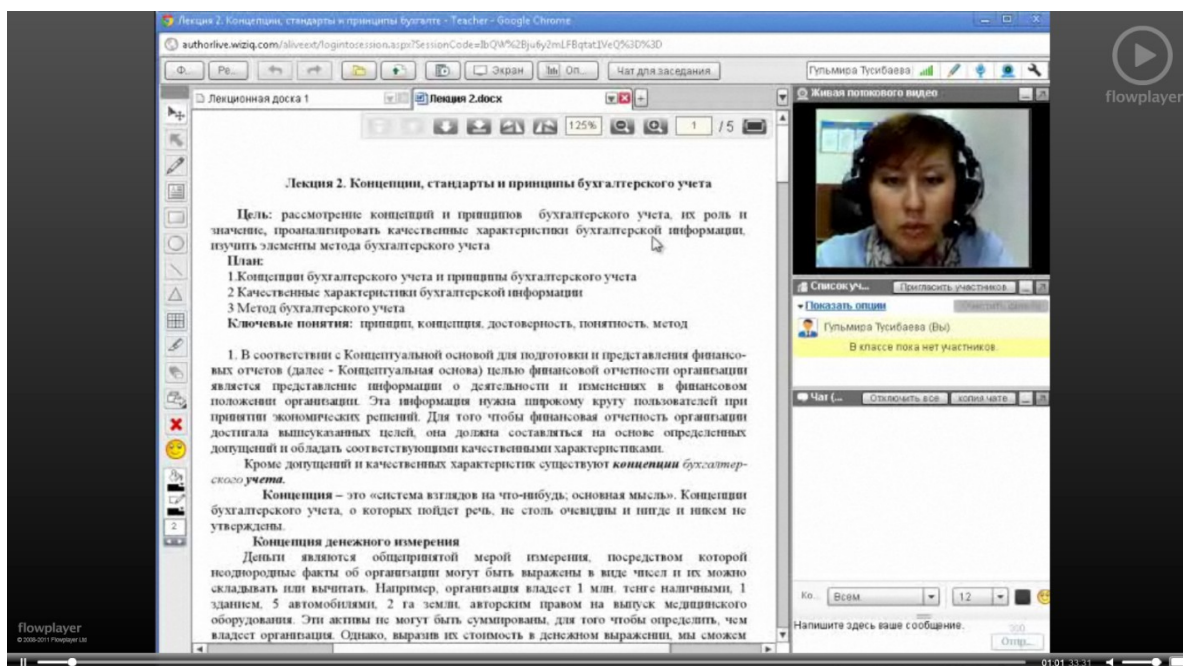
Лекция 2. Концепции, стандарты и принципы бухгалте - Teacher - Google Chrome

authorlive.wiziq.com/aliveext/logintosession.aspx?SessionCode=IbQW%2Bju6y2mLFBqtat1VeQ%3D%3D

Ф... Ре... Экран Оп... Чат для заседания Гульмира Тусибаева

Лекционная доска 1 Лекция 2.docx

125% 1 /5

Живая потоковая видео

Лекция 2. Концепции, стандарты и принципы бухгалтерского учета

Цель: рассмотрение концепций и принципов бухгалтерского учета, их роль и значение, проанализировать качественные характеристики бухгалтерской информации, изучить элементы метода бухгалтерского учета

План:

1.Концепции бухгалтерского учета и принципы бухгалтерского учета

2 Качественные характеристики бухгалтерской информации

3 Метод бухгалтерского учета

Ключевые понятия: принципы, концепция, достоверность, понятность, метод

1. В соответствии с Концептуальной основой для подготовки и представления финансовых отчетов (далее - Концептуальная основа) целью финансовой отчетности организации является представление информации о деятельности и изменениях в финансовом положении организации. Эта информация нужна широкому кругу пользователей при принятии экономических решений. Для того чтобы финансовая отчетность организации достигала вышеуказанных целей, она должна составляться на основе определенных допущений и обладать соответствующими качественными характеристиками.

Кроме допущений и качественных характеристик существуют концепции бухгалтерского учета.

Концепция – это «система взглядов на что-нибудь; основная мысль». Концепции бухгалтерского учета, о которых пойдет речь, не столь очевидны и нигде и никем не утверждены.

Концепция денежного измерения

Деньги являются общепринятой мерой измерения, посредством которой неоднородные факты об организации могут быть выражены в виде чисел и их можно складывать или вычитать. Например, организация владеет 1 млн. тенге наличными, 1 зданием, 5 автомобилями, 2 га земли, авторским правом на выпуск медицинского оборудования. Эти активы не могут быть суммированы, для того чтобы определить, чем владеет организация. Однако, выразив их стоимость в денежном выражении, мы сможем

Список уч... Пригласить участников

Показать опции Очистить доску

Гульмира Тусибаева (Вы)

В классе пока нет участников.

Чат (... Отключить все ...копия чате

Ко... Всем 12

Напишите здесь ваше сообщение. 300 Отпр...

flowplayer

flowplayer
© 2008-2011 Flowplayer Ltd

01:01 33:31